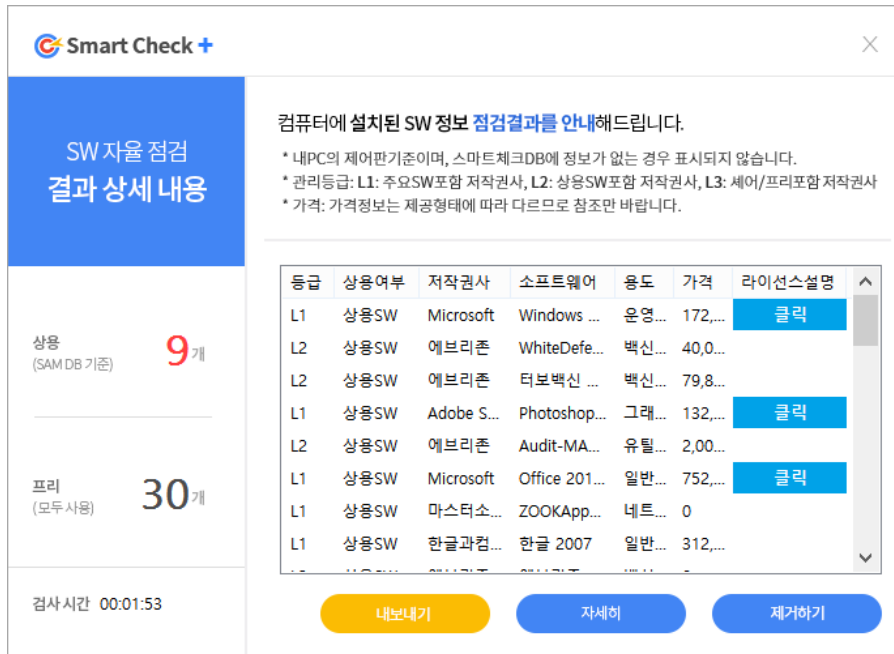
Smart Check +

SW 자율 점검
결과 상세 내용

상용
(SAM DB 기준)
9개

프리
(모두 사용)
30개

검사 시간 00:01:53

컴퓨터에 설치된 SW 정보 점검결과를 안내해드립니다.

* 내PC의 제어판기준이며, 스마트체크DB에 정보가 없는 경우 표시되지 않습니다.
* 관리등급: L1: 주요SW포함 저작권사, L2: 상용SW포함 저작권사, L3: 셰어/프리포함 저작권사
* 가격: 가격정보는 제공형태에 따라 다르므로 참조만 바랍니다.

| 등급 | 상용여부 | 저작권사 | 소프트웨어 | 용도 | 가격 | 라이선스설명 |
|---|---|---|---|---|---|---|
| L1 | 상용SW | Microsoft | Windows ... | 운영... | 172,... | 클릭 |
| L2 | 상용SW | 에브리존 | WhiteDefe... | 백신... | 40,0... | |
| L2 | 상용SW | 에브리존 | 터보백신 ... | 백신... | 79,8... | |
| L1 | 상용SW | Adobe S... | Photoshop... | 그래... | 132,... | 클릭 |
| L2 | 상용SW | 에브리존 | Audit-MA... | 유틸... | 2,00... | |
| L1 | 상용SW | Microsoft | Office 201... | 일반... | 752,... | 클릭 |
| L1 | 상용SW | 마스터소... | ZOOKApp... | 네트... | 0 | |
| L1 | 상용SW | 한글과컴... | 한글 2007 | 일반... | 312,... | |

내보내기   자세히   제거하기